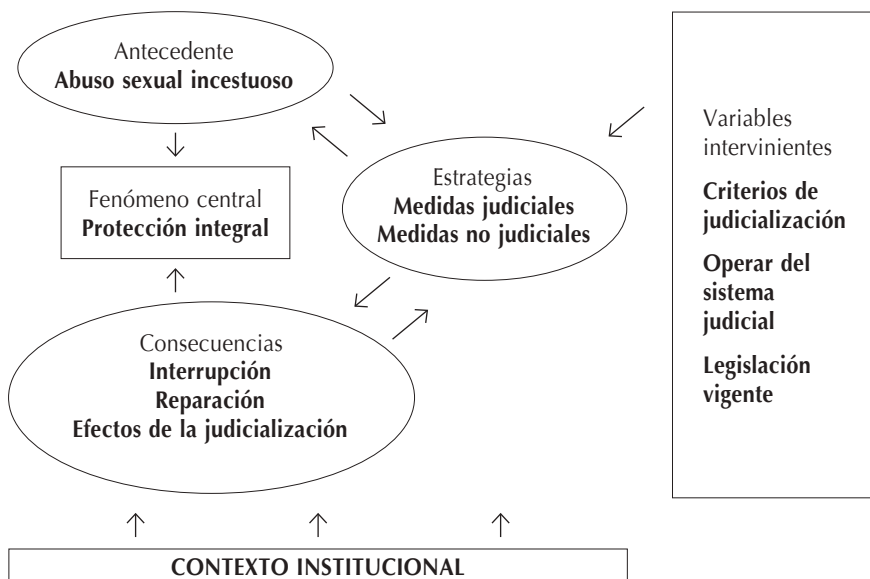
Antecedente
**Abuso sexual incestuoso**

Fenómeno central
**Protección integral**

Estrategias
**Medidas judiciales**
**Medidas no judiciales**

Consecuencias
**Interrupción**
**Reparación**
**Efectos de la judicialización**

Variables intervinientes

**Criterios de judicialización**

**Operar del sistema judicial**

**Legislación vigente**

**CONTEXTO INSTITUCIONAL**